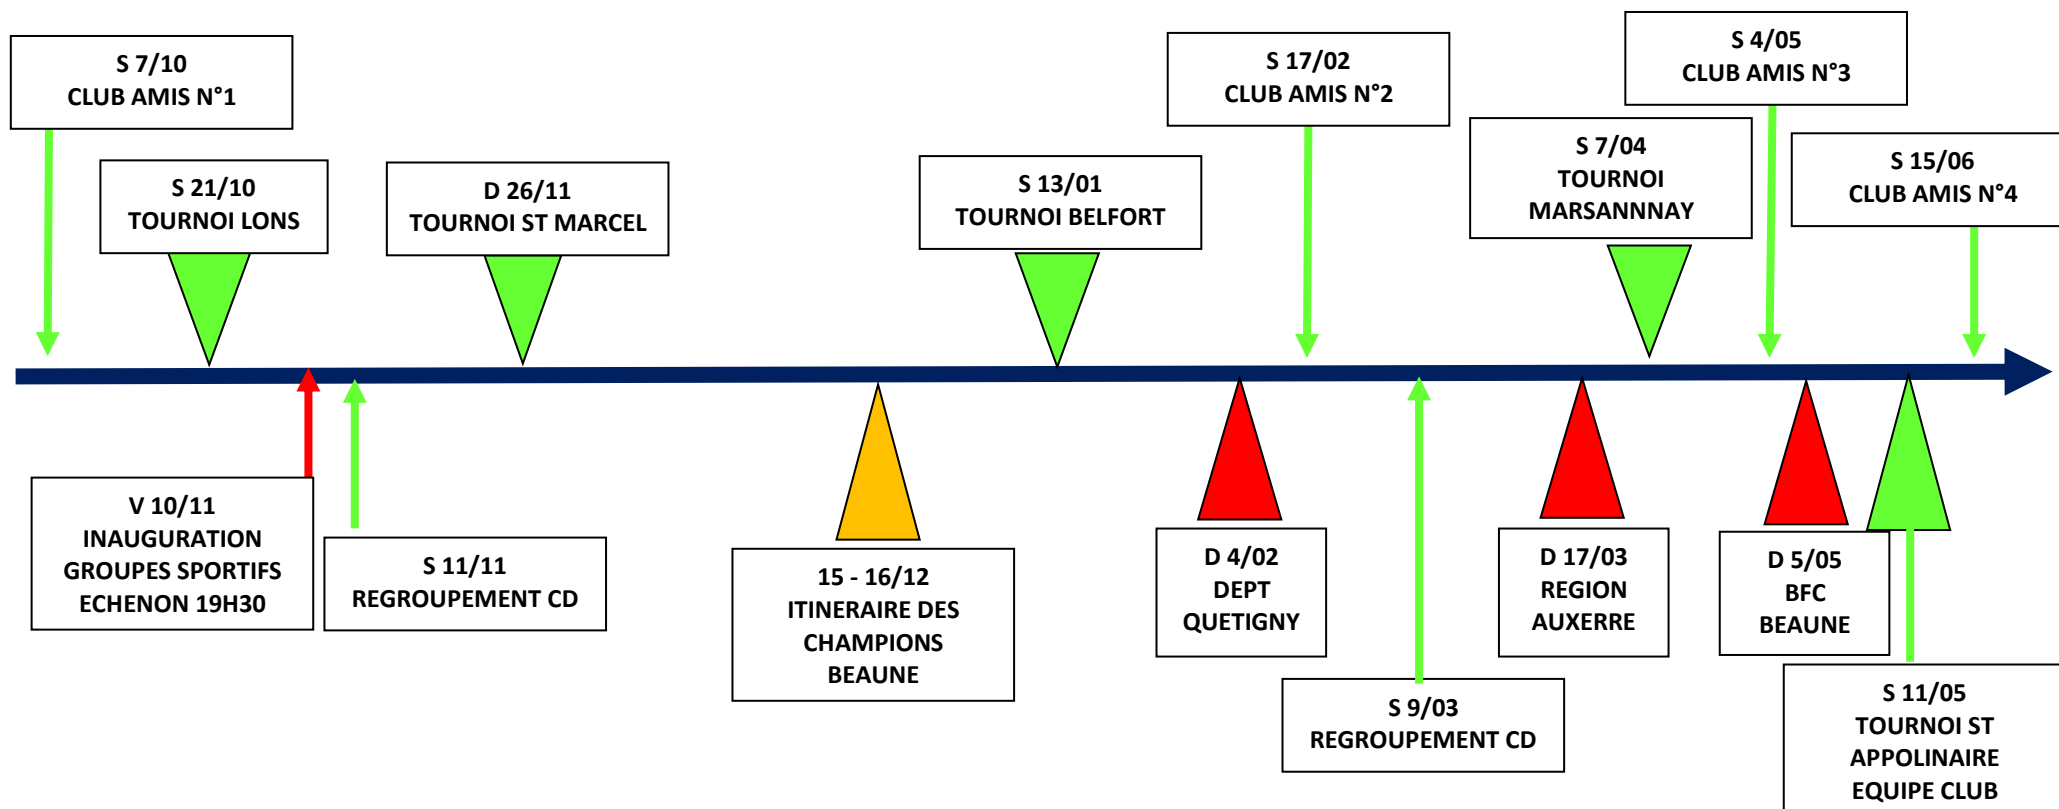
S 7/10
CLUB AMIS N°1

S 21/10
TOURNOI LONS

D 26/11
TOURNOI ST MARCEL

S 13/01
TOURNOI BELFORT

S 17/02
CLUB AMIS N°2

S 7/04
TOURNOI
MARSANNNAY

S 4/05
CLUB AMIS N°3

S 15/06
CLUB AMIS N°4

V 10/11
INAUGURATION
GROUPES SPORTIFS
ECHENON 19H30

S 11/11
REGROUPEMENT CD

15 - 16/12
ITINERAIRE DES
CHAMPIONS
BEAUNE

D 4/02
DEPT
QUETIGNY

S 9/03
REGROUPEMENT CD

D 17/03
REGION
AUXERRE

D 5/05
BFC
BEAUNE

S 11/05
TOURNOI ST
APPOLINAIRE
EQUIPE CLUB